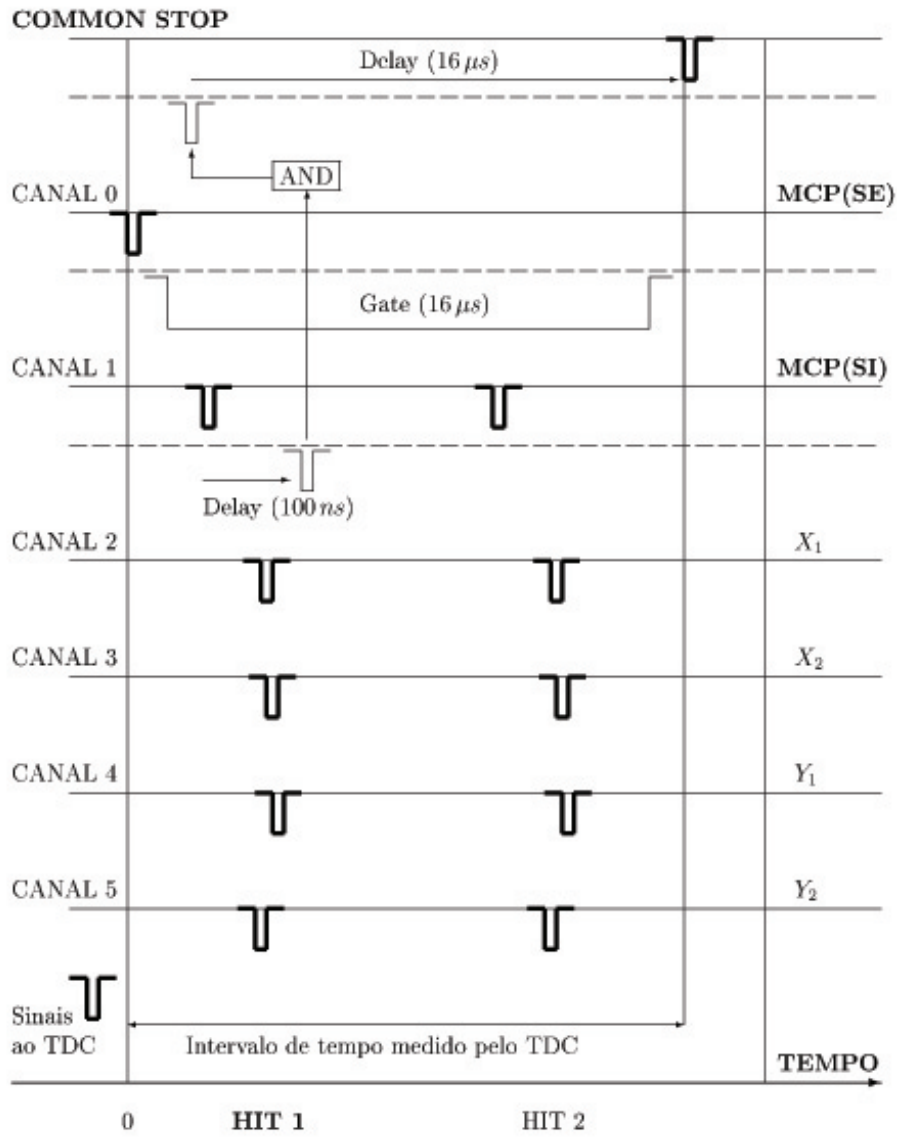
COMMON STOP

Delay ($16\,\mu s$)

AND

CANAL 0

MCP(SE)

Gate ($16\,\mu s$)

CANAL 1

MCP(SI)

Delay ($100\,ns$)

CANAL 2

$X_1$

CANAL 3

$X_2$

CANAL 4

$Y_1$

CANAL 5

$Y_2$

Sinais ao TDC

Intervalo de tempo medido pelo TDC

TEMPO

0

HIT 1

HIT 2